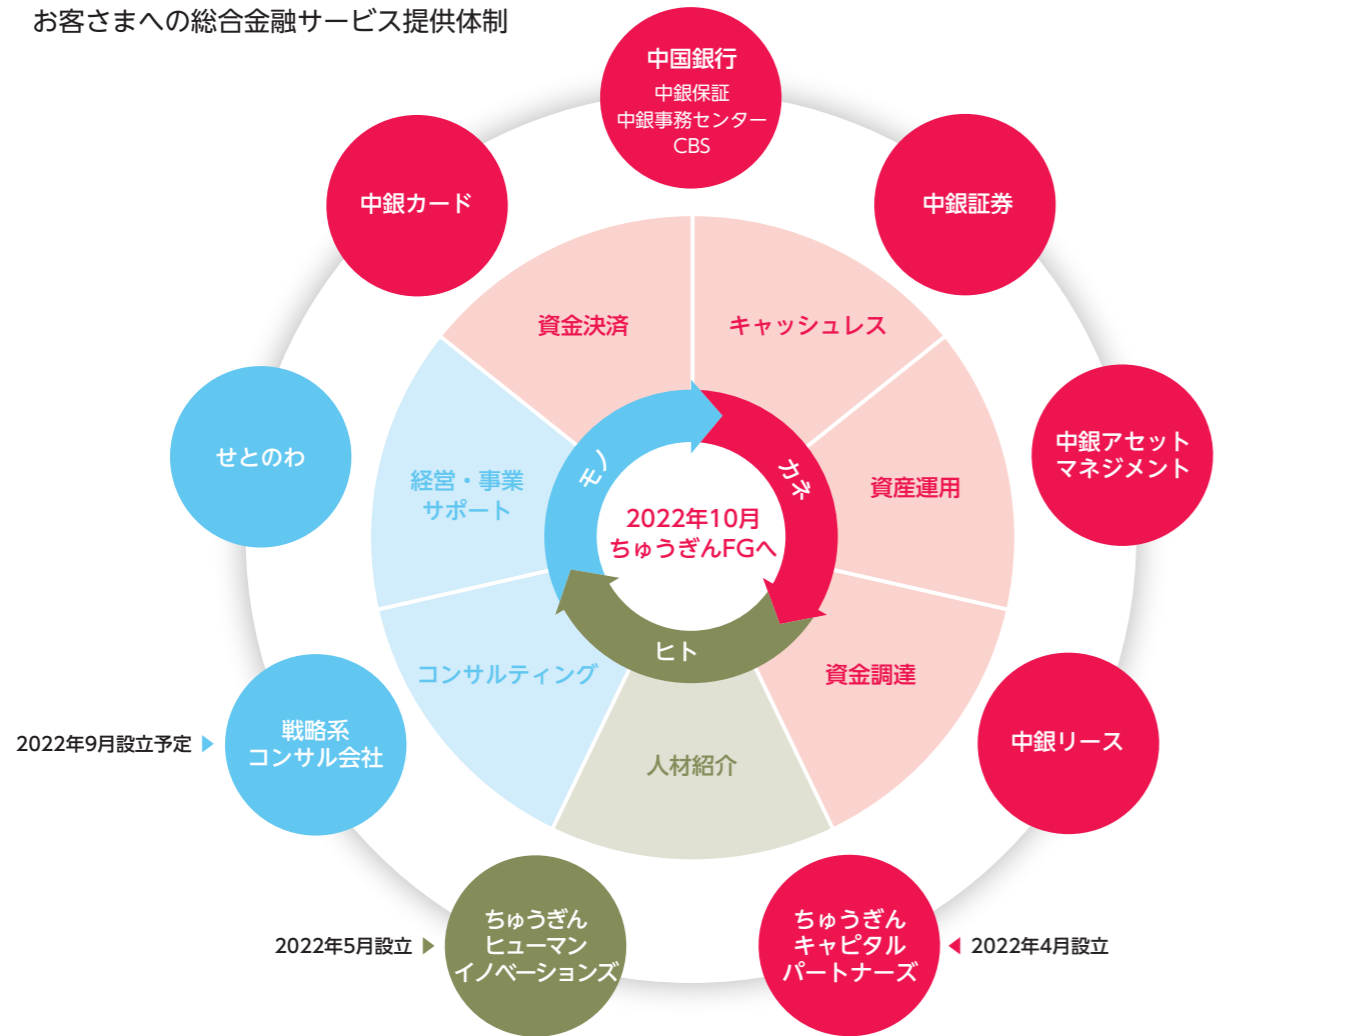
お客さまへの総合金融サービス提供体制

中国銀行
中銀保証
中銀事務センター
CBS

中銀カード

中銀証券

資金決済

キャッシュレス

中銀アセットマネジメント

せとのわ

経営・事業サポート

モノ

カネ

2022年10月
ちゅうぎんFGへ

資産運用

ヒト

コンサルティング

資金調達

2022年9月設立予定

戦略系コンサル会社

人材紹介

中銀リース

2022年5月設立

ちゅうぎんヒューマンイノベーションズ

ちゅうぎんキャピタルパートナーズ

2022年4月設立